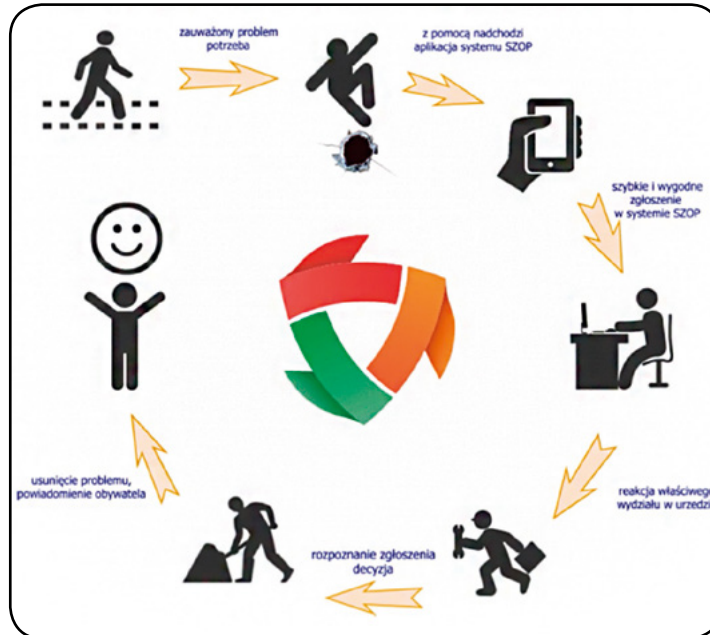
zauważony problem
potrzeba

z pomocą nadchodzi
aplikacja systemu SZOP

szybkie i wygodne
zgłoszenie
w systemie SZOP

reakcja właściweg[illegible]
wydziału w urzędz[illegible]

rozpoznanie zgłoszenia
decyzja

usunięcie problemu,
powiadomienie obywatela